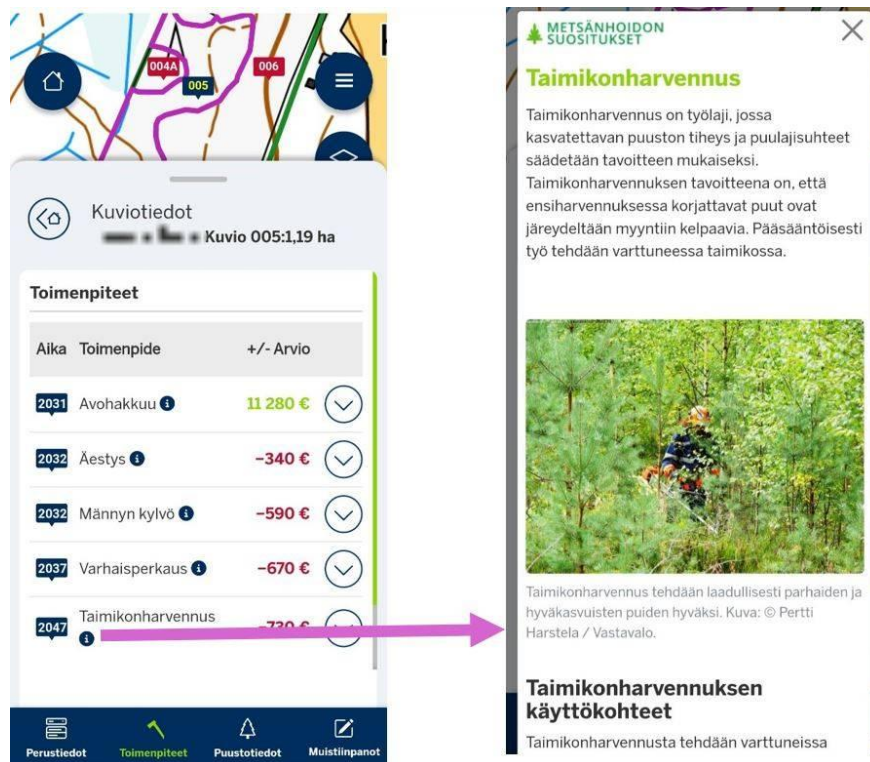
004A
005
006

Kuviotiedot
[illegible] Kuvio 005:1,19 ha

Toimenpiteet

| Aika | Toimenpide | +/- Arvio |
|---|---|---|
| 2031 | Avohakkuu | 11 280 € |
| 2032 | Äestys | −340 € |
| 2032 | Männyn kylvö | −590 € |
| 2037 | Varhaisperkaus | −670 € |
| 2047 | Taimikonharvennus | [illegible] |

Perustiedot
Toimenpiteet
Puustotiedot
Muistiinpanot

METSÄNHOIDON SUOSITUKSET

Taimikonharvennus

Taimikonharvennus on työlaji, jossa kasvatettavan puuston tiheys ja puulajisuhteet säädetään tavoitteen mukaiseksi. Taimikonharvennuksen tavoitteena on, että ensiharvennuksessa korjattavat puut ovat järeydeltään myyntiin kelpaavia. Pääsääntöisesti työ tehdään varttuneessa taimikossa.

Taimikonharvennus tehdään laadullisesti parhaiden ja hyväkasvuisten puiden hyväksi. Kuva: © Pertti Harstela / Vastavalo.

Taimikonharvennuksen käyttökohteet

Taimikonharvennusta tehdään varttuneissa